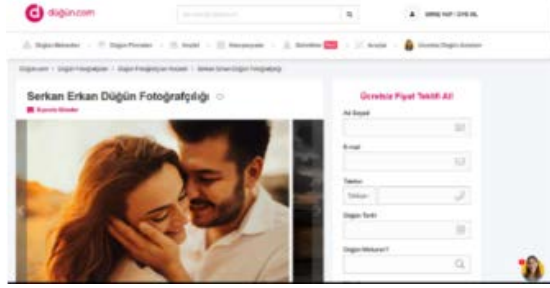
düğün.com

GİRİŞ YAP / ÜYE OL

Düğün Mekanları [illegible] Düğün Firmaları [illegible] Nişan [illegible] Davetiyeler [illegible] Ücretsiz Düğün Asistanı

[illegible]

Serkan Erkan Düğün Fotoğrafçılığı

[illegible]

Ücretsiz Fiyat Teklifi Al!

Ad Soyad

E-mail

Telefon

Türkiye

Düğün Tarihi

Düğün Mekanı?